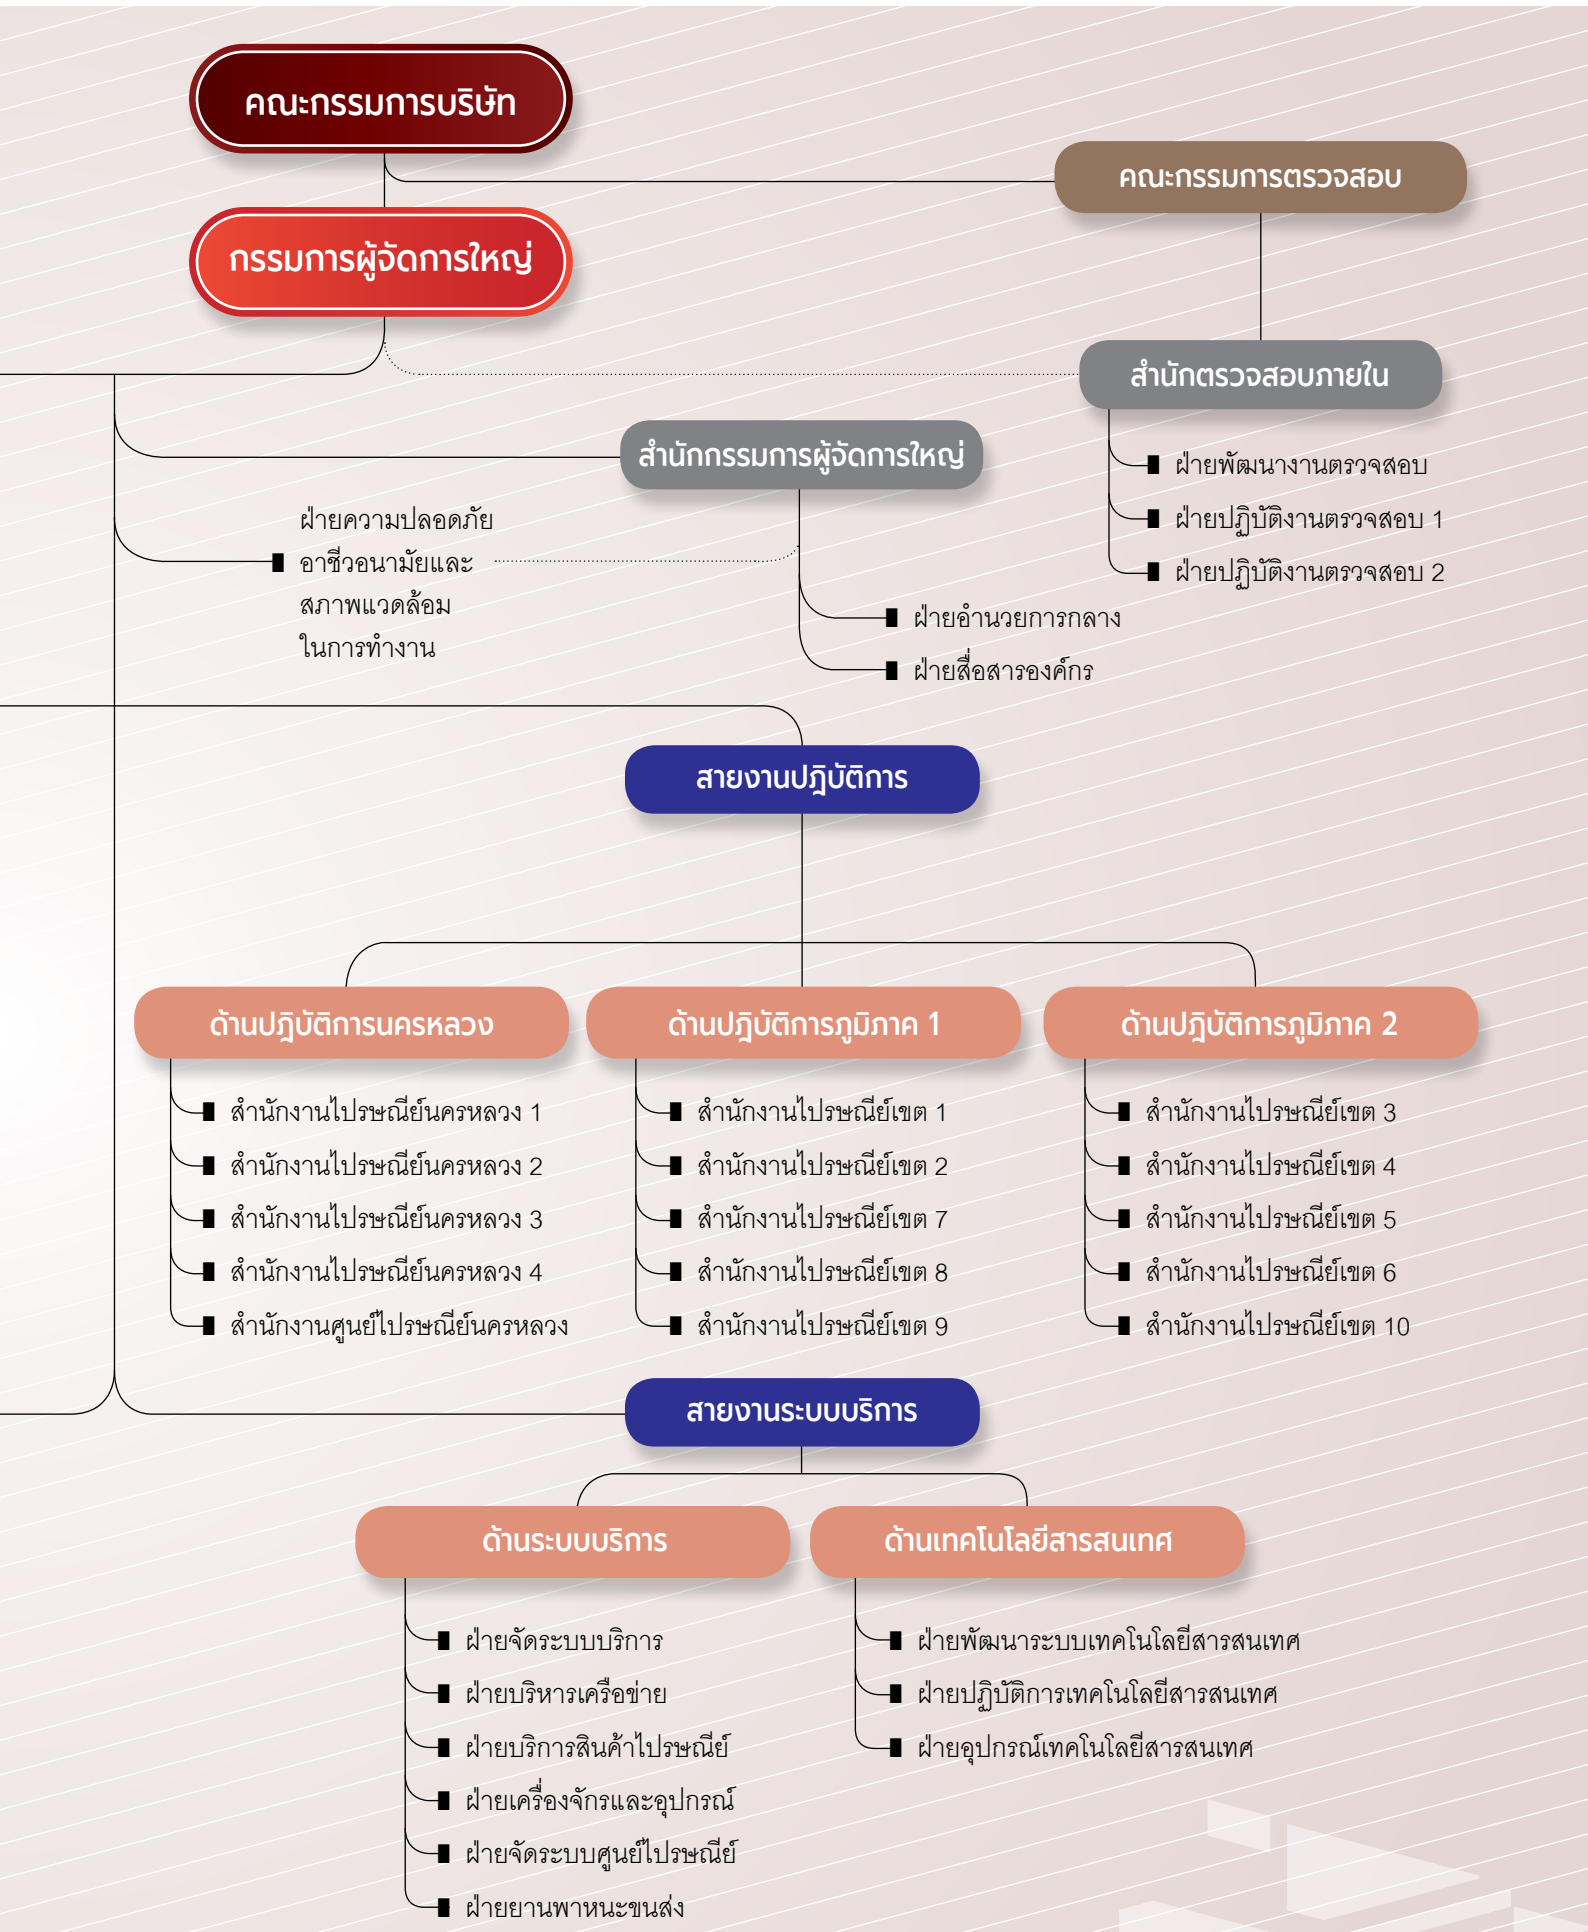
คณะกรรมการบริษัท

คณะกรรมการตรวจสอบ

กรรมการผู้จัดการใหญ่

สำนักตรวจสอบภายใน

■ ฝ่ายพัฒนางานตรวจสอบ
■ ฝ่ายปฏิบัติงานตรวจสอบ 1
■ ฝ่ายปฏิบัติงานตรวจสอบ 2

สำนักกรรมการผู้จัดการใหญ่

■ ฝ่ายความปลอดภัย อาชีวอนามัยและ สภาพแวดล้อม ในการทำงาน

■ ฝ่ายอำนวยการกลาง
■ ฝ่ายสื่อสารองค์กร

สายงานปฏิบัติการ

ด้านปฏิบัติการนครหลวง

■ สำนักงานไปรษณีย์นครหลวง 1
■ สำนักงานไปรษณีย์นครหลวง 2
■ สำนักงานไปรษณีย์นครหลวง 3
■ สำนักงานไปรษณีย์นครหลวง 4
■ สำนักงานศูนย์ไปรษณีย์นครหลวง

ด้านปฏิบัติการภูมิภาค 1

■ สำนักงานไปรษณีย์เขต 1
■ สำนักงานไปรษณีย์เขต 2
■ สำนักงานไปรษณีย์เขต 7
■ สำนักงานไปรษณีย์เขต 8
■ สำนักงานไปรษณีย์เขต 9

ด้านปฏิบัติการภูมิภาค 2

■ สำนักงานไปรษณีย์เขต 3
■ สำนักงานไปรษณีย์เขต 4
■ สำนักงานไปรษณีย์เขต 5
■ สำนักงานไปรษณีย์เขต 6
■ สำนักงานไปรษณีย์เขต 10

สายงานระบบบริการ

ด้านระบบบริการ

■ ฝ่ายจัดระบบบริการ
■ ฝ่ายบริหารเครือข่าย
■ ฝ่ายบริการสินค้าไปรษณีย์
■ ฝ่ายเครื่องจักรและอุปกรณ์
■ ฝ่ายจัดระบบศูนย์ไปรษณีย์
■ ฝ่ายยานพาหนะขนส่ง

ด้านเทคโนโลยีสารสนเทศ

■ ฝ่ายพัฒนาระบบเทคโนโลยีสารสนเทศ
■ ฝ่ายปฏิบัติการเทคโนโลยีสารสนเทศ
■ ฝ่ายอุปกรณ์เทคโนโลยีสารสนเทศ